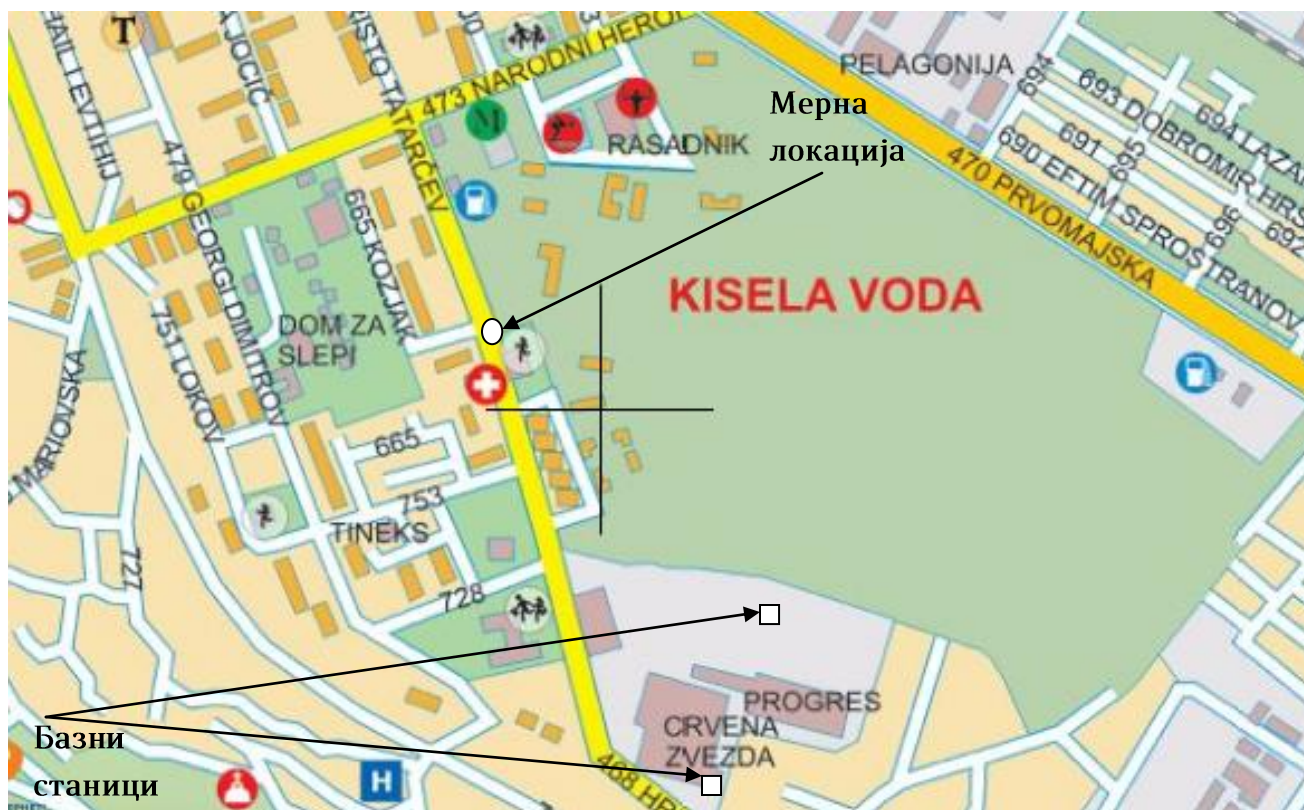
T
HAIL LEVIJNIJ
JOCIĆ
HRISTO TATARČEV
473 NARODNI HERO
PELAGONIJA
694
693 DOBROMIR HRS
694 LAZAR
691
695
690 EFTIM SPROSTRANOV
696
692
470 PRVOMAJSKA
M
RASADNIK
Мерна локација
479 GEORGI DIMITROV
665 KOZJAK
KISELA VODA
751 LOKOV
DOM ZA SLEPI
MARIOVSKA
665
753
TINEKS
727
728
PROGRES
CRVENA ZVEZDA
408 HR
H
Базни станици